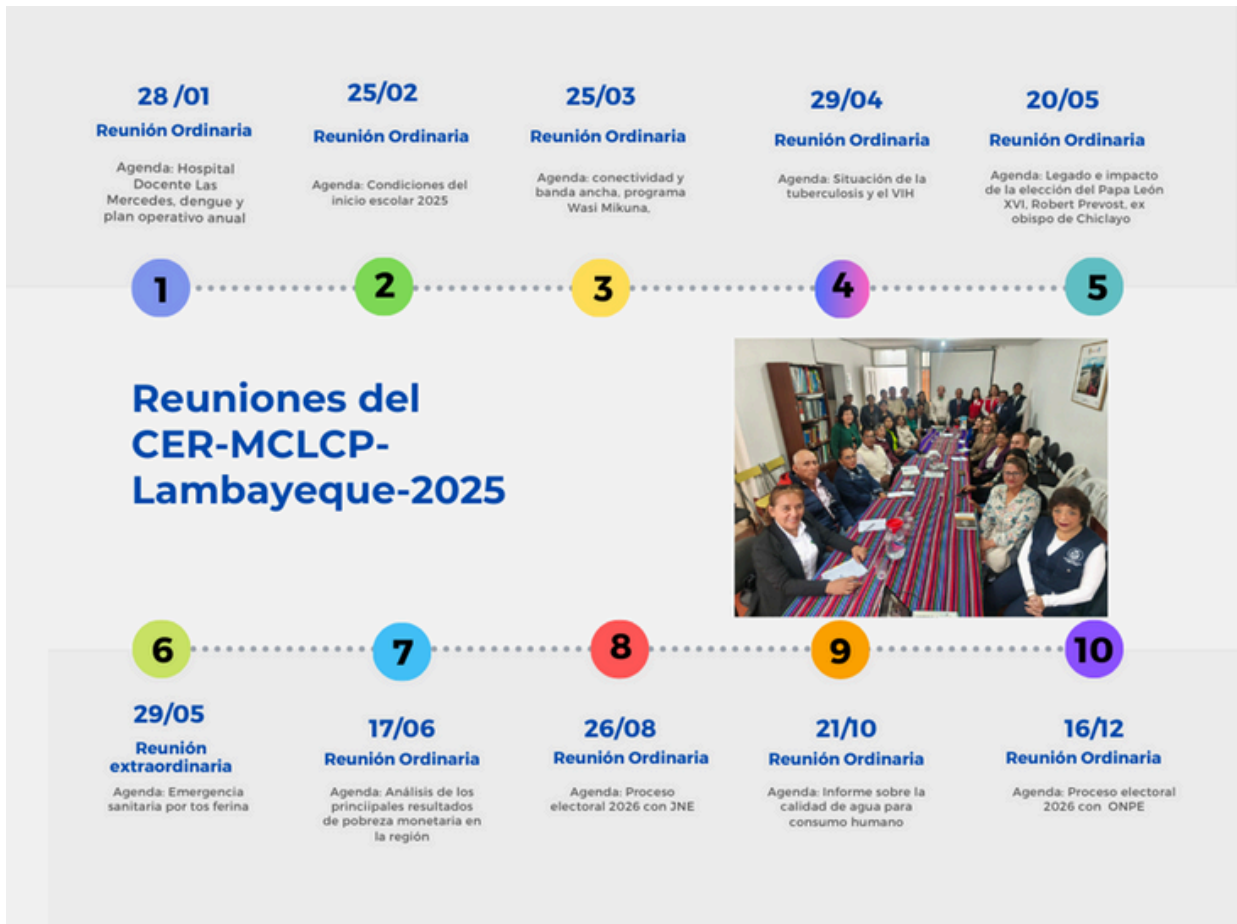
28 /01
Reunión Ordinaria
Agenda: Hospital Docente Las Mercedes, dengue y plan operativo anual

25/02
Reunión Ordinaria
Agenda: Condiciones del inicio escolar 2025

25/03
Reunión Ordinaria
Agenda: conectividad y banda ancha, programa Wasi Mikuna,

29/04
Reunión Ordinaria
Agenda: Situación de la tuberculosis y el VIH

20/05
Reunión Ordinaria
Agenda: Legado e impacto de la elección del Papa León XVI, Robert Prevost, ex obispo de Chiclayo

1
2
3
4
5

Reuniones del CER-MCLCP-Lambayeque-2025

6
7
8
9
10

29/05
Reunión extraordinaria
Agenda: Emergencia sanitaria por tos ferina

17/06
Reunión Ordinaria
Agenda: Análisis de los princiipales resultados de pobreza monetaria en la región

26/08
Reunión Ordinaria
Agenda: Proceso electoral 2026 con JNE

21/10
Reunión Ordinaria
Agenda: Informe sobre la calidad de agua para consumo humano

16/12
Reunión Ordinaria
Agenda: Proceso electoral 2026 con ONPE